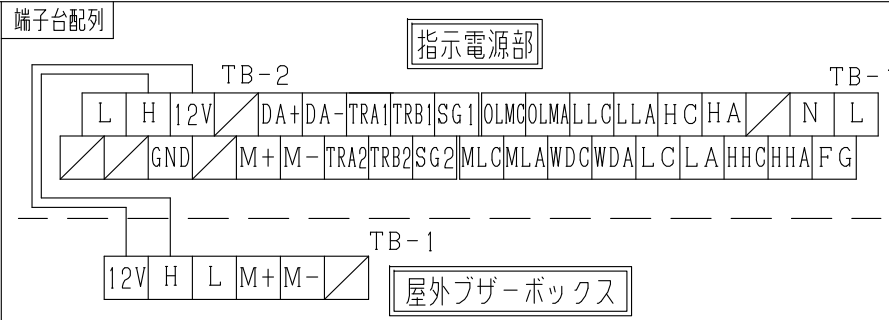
端子台配列

指示電源部

TB-2

TB-1

| L | H | 12V | / | DA+ | DA- | TRA1 | TRB1 | SG1 | OLMC | OLMA | LLC | LLA | HC | HA | / | N | L |
|---|---|---|---|---|---|---|---|---|---|---|---|---|---|---|---|---|---|
| / | / | GND | / | M+ | M- | TRA2 | TRB2 | SG2 | MLC | MLA | WDC | WDA | LC | LA | HHC | HHA | FG |

TB-1

| 12V | H | L | M+ | M- | / |
|---|---|---|---|---|---|

屋外ブザーボックス